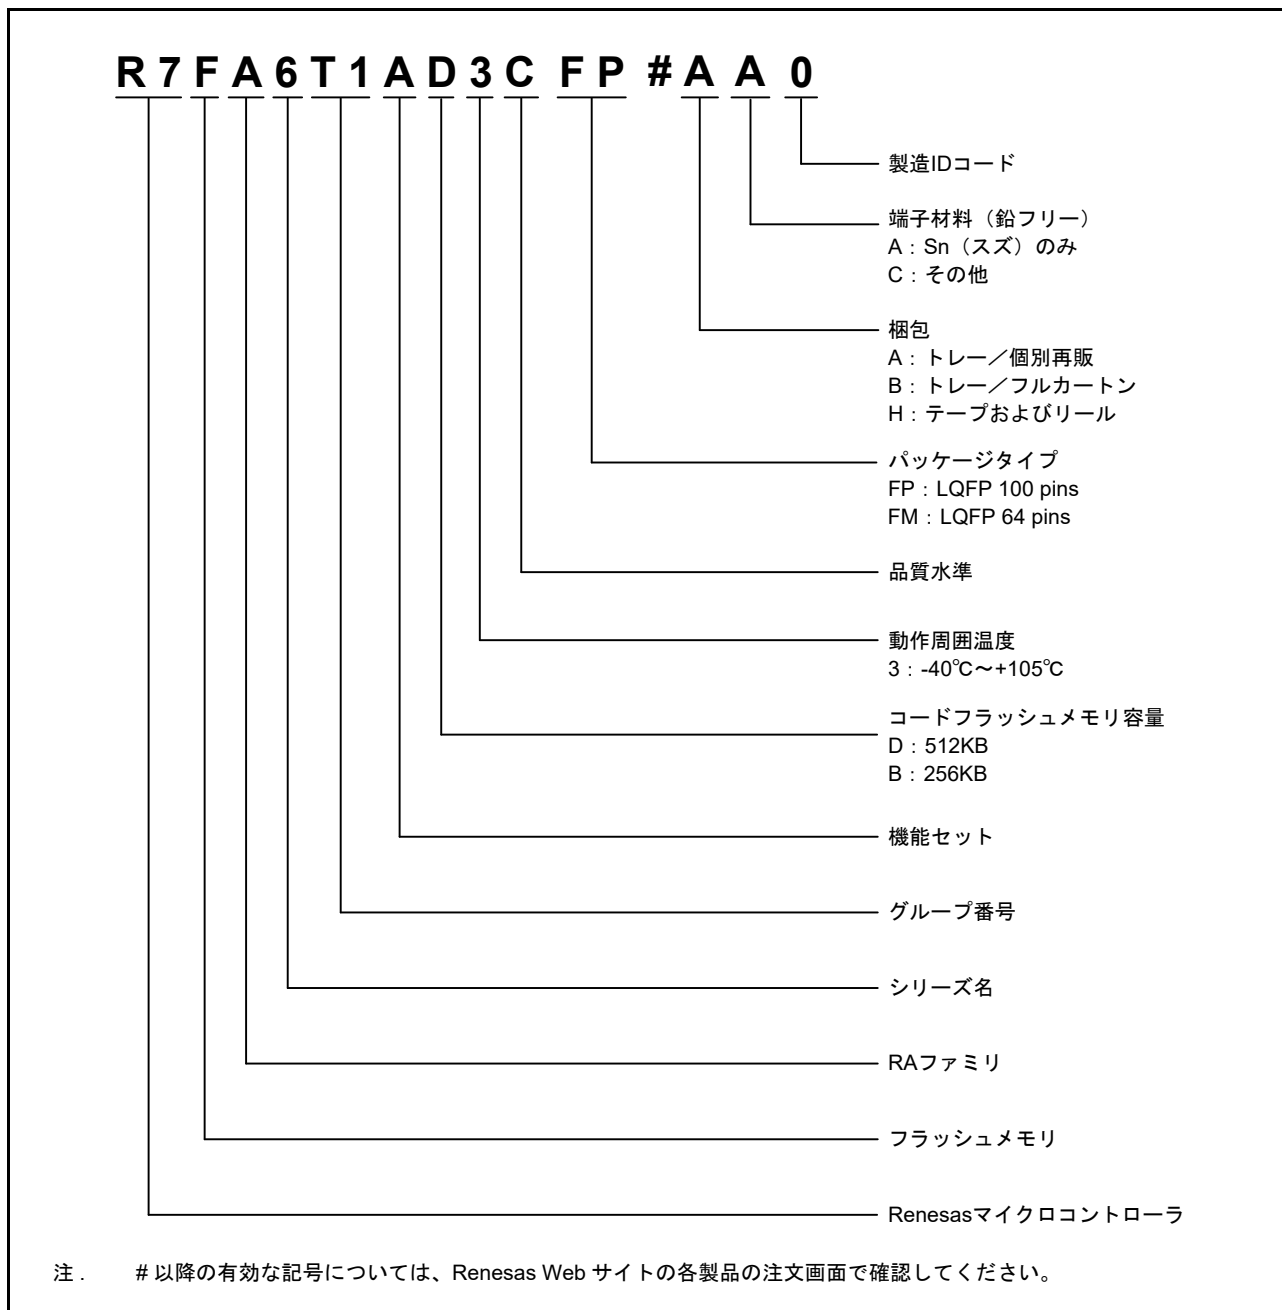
R 7 F A 6 T 1 A D 3 C FP # A A 0

製造IDコード

端子材料（鉛フリー）
A：Sn（スズ）のみ
C：その他

梱包
A：トレー／個別再販
B：トレー／フルカートン
H：テープおよびリール

パッケージタイプ
FP：LQFP 100 pins
FM：LQFP 64 pins

品質水準

動作周囲温度
3：-40℃～+105℃

コードフラッシュメモリ容量
D：512KB
B：256KB

機能セット

グループ番号

シリーズ名

RAファミリ

フラッシュメモリ

Renesasマイクロコントローラ

注．　# 以降の有効な記号については、Renesas Web サイトの各製品の注文画面で確認してください。